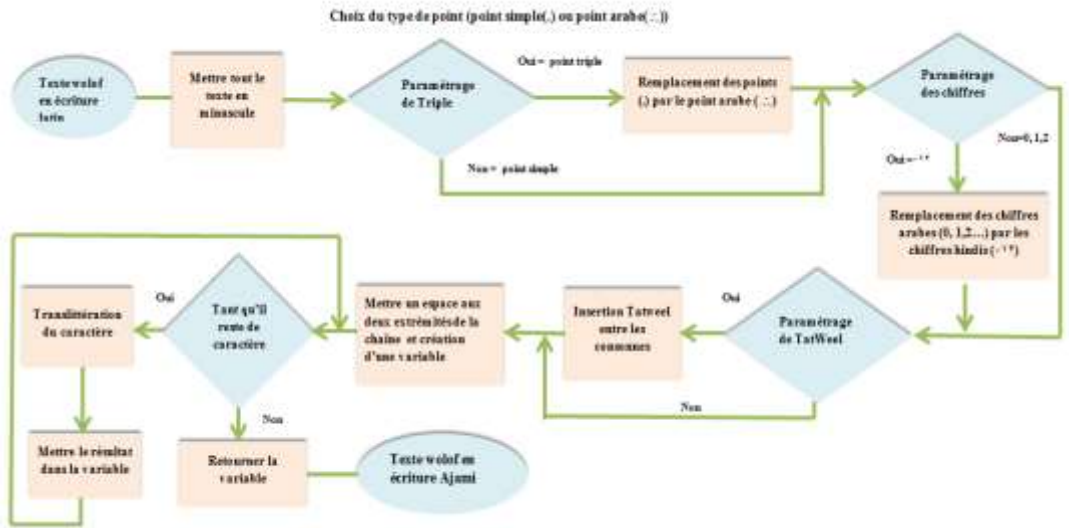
Choix du type de point (point simple(.) ou point arabe(∴))

Texte wolof en écriture latin

Mettre tout le texte en minuscule

Paramétrage de Triple

Oui = point triple

Non = point simple

Remplacement des points (.) par le point arabe (∴)

Paramétrage des chiffres

Oui = ٠١٢

Non=0, 1, 2

Remplacement des chiffres arabes (0, 1,2…) par les chiffres hindis (٠١٢)

Paramétrage de TatWeel

Oui

Non

Insertion Tatweel entre les consonnes

Mettre un espace aux deux extrémités de la chaîne et création d'une variable

Tant qu'il reste de caractère

Oui

Non

Translitération du caractère

Mettre le résultat dans la variable

Retourner la variable

Texte wolof en écriture Ajami